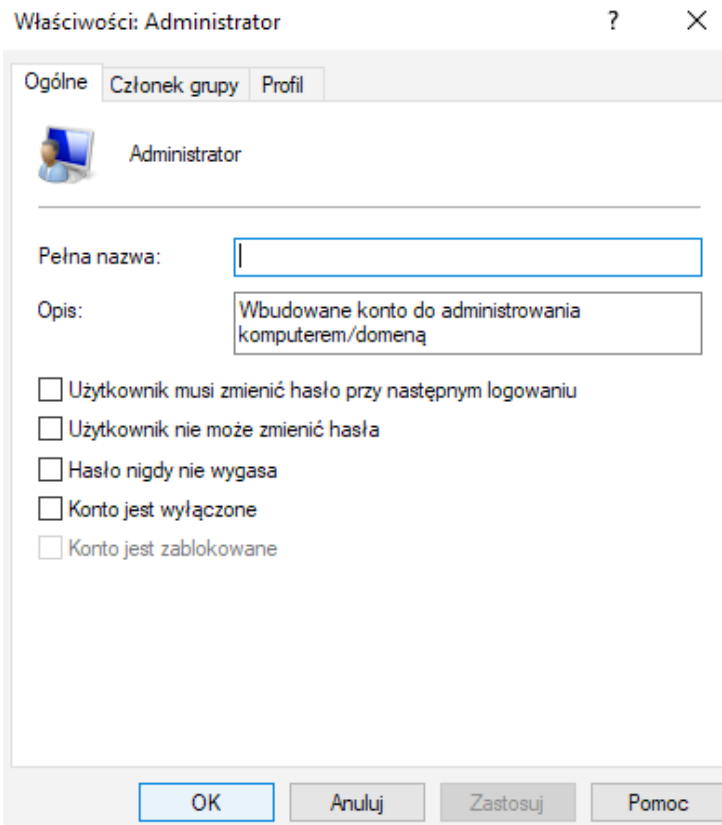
Właściwości: Administrator ? ×

Ogólne | Członek grupy | Profil

Administrator

Pełna nazwa:

Opis: Wbudowane konto do administrowania komputerem/domeną

Użytkownik musi zmienić hasło przy następnym logowaniu

Użytkownik nie może zmienić hasła

Hasło nigdy nie wygasa

Konto jest wyłączone

Konto jest zablokowane

OK | Anuluj | Zastosuj | Pomoc